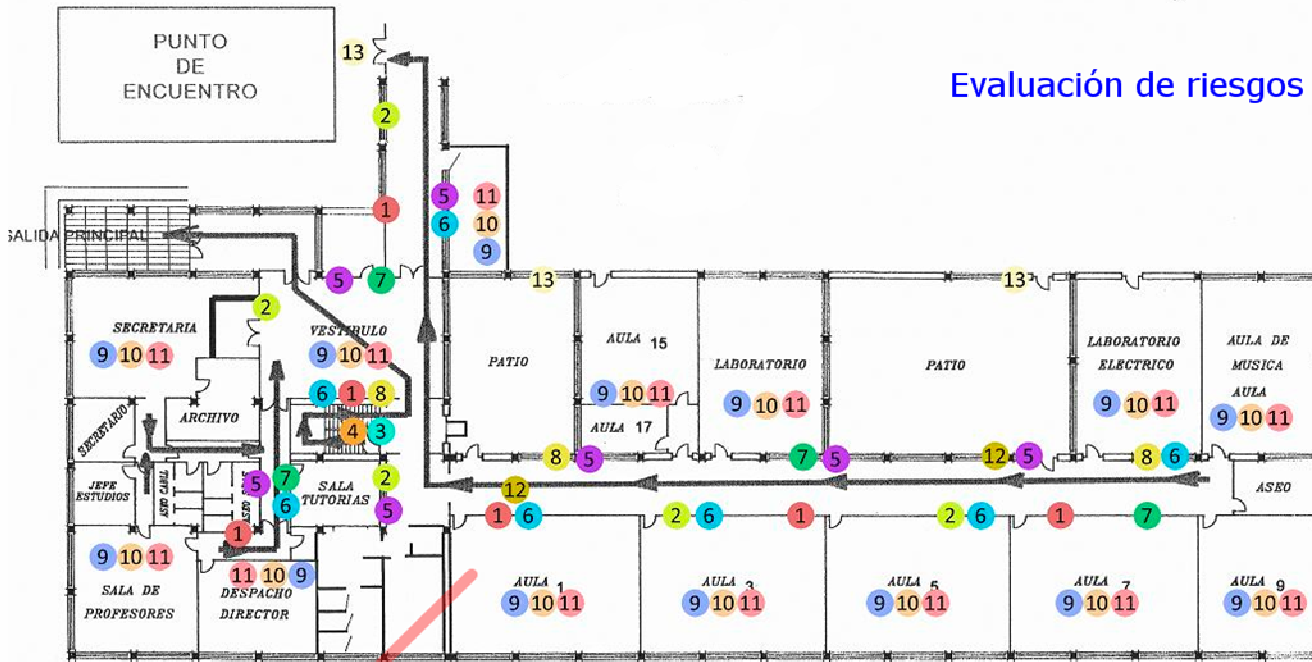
PUNTO DE ENCUENTRO

13

Evaluación de riesgos

2

1

5 11
6 10
9

SALIDA PRINCIPAL

5 7

13

13

2

SECRETARIA
9 10 11

VESTIBULO
9 10 11

PATIO

AULA 15
9 10 11

LABORATORIO
9 10 11

PATIO

LABORATORIO ELECTRICO
9 10 11

AULA DE MUSICA
AULA
9 10 11

6 1 8

SECRETARIO

ARCHIVO

4 3

AULA 17

JEFE ESTUDIOS

5 7
6

SALA TUTORIAS

2
5

8 5

7 5

12 5

8 6

12

ASEO

1 6

2 6

1

2 6

1

7

1

9 10 11
SALA DE PROFESORES

11 10 9
DESPACHO DIRECTOR

AULA 1
9 10 11

AULA 3
9 10 11

AULA 5
9 10 11

AULA 7
9 10 11

AULA 9
9 10 11